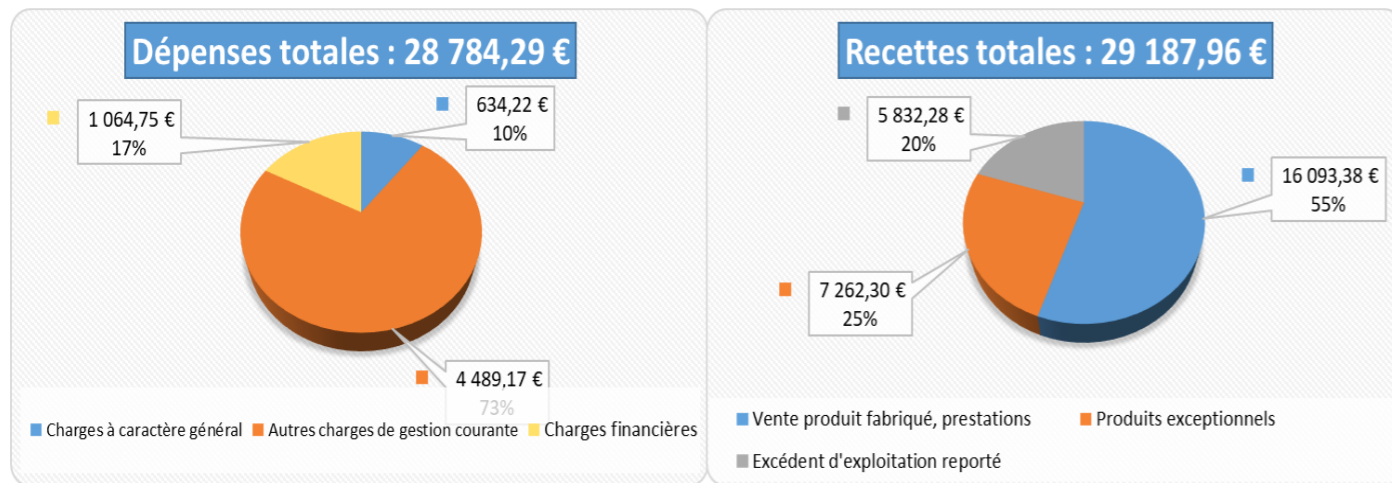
Dépenses totales : 28 784,29 €

1 064,75 €
17%

634,22 €
10%

4 489,17 €
73%

Charges à caractère général
Autres charges de gestion courante
Charges financières

Recettes totales : 29 187,96 €

5 832,28 €
20%

16 093,38 €
55%

7 262,30 €
25%

Vente produit fabriqué, prestations
Produits exceptionnels
Excédent d'exploitation reporté